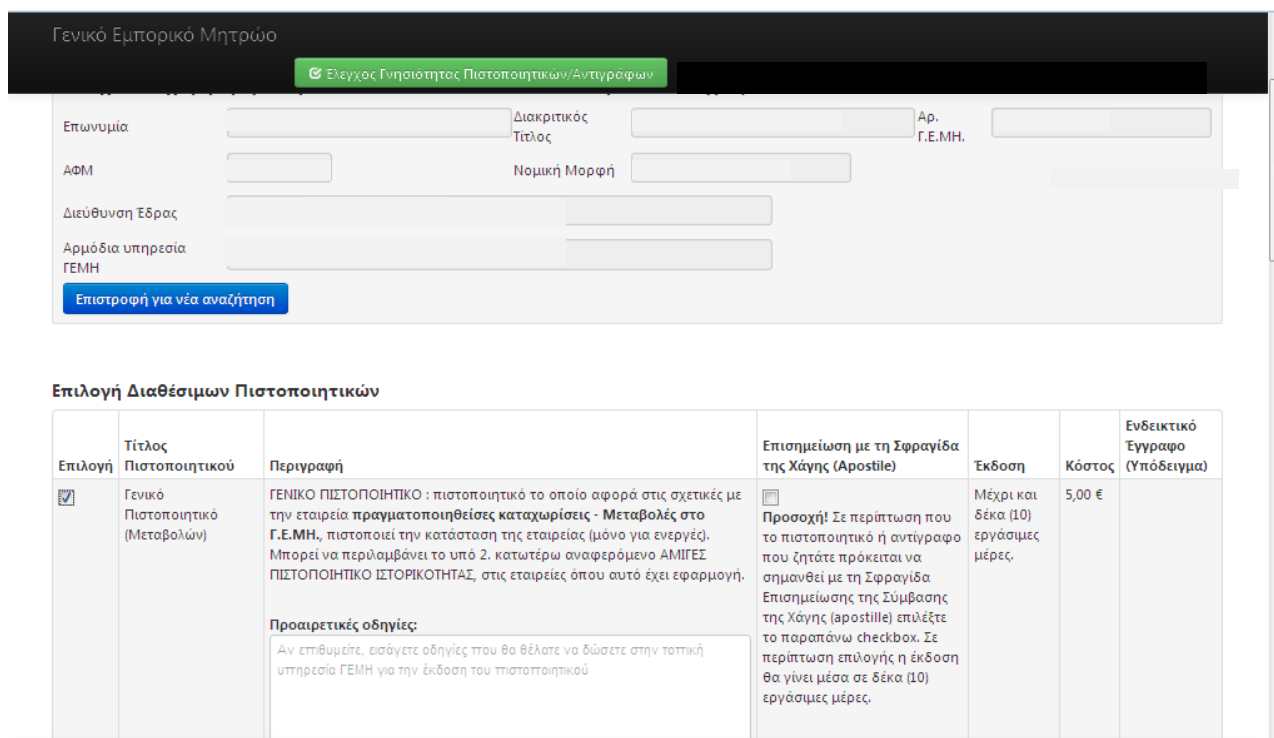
Γενικό Εμπορικό Μητρώο

Έλεγχος Γνησιότητας Πιστοποιητικών/Αντιγράφων

Επωνυμία

Διακριτικός Τίτλος

Αρ. Γ.Ε.ΜΗ.

ΑΦΜ

Νομική Μορφή

Διεύθυνση Έδρας

Αρμόδια υπηρεσία ΓΕΜΗ

Επιστροφή για νέα αναζήτηση

Επιλογή Διαθέσιμων Πιστοποιητικών

| Επιλογή | Τίτλος Πιστοποιητικού | Περιγραφή | Επισημείωση με τη Σφραγίδα της Χάγης (Apostile) | Έκδοση | Κόστος | Ενδεικτικό Έγγραφο (Υπόδειγμα) |
|---|---|---|---|---|---|---|
| ☑ | Γενικό Πιστοποιητικό (Μεταβολών) | ΓΕΝΙΚΟ ΠΙΣΤΟΠΟΙΗΤΙΚΟ : πιστοποιητικό το οποίο αφορά στις σχετικές με την εταιρεία **πραγματοποιηθείσες καταχωρίσεις - Μεταβολές στο Γ.Ε.ΜΗ.**, πιστοποιεί την κατάσταση της εταιρείας (μόνο για ενεργές). Μπορεί να περιλαμβάνει το υπό 2. κατωτέρω αναφερόμενο ΑΜΙΓΕΣ ΠΙΣΤΟΠΟΙΗΤΙΚΟ ΙΣΤΟΡΙΚΟΤΗΤΑΣ, στις εταιρείες όπου αυτό έχει εφαρμογή. **Προαιρετικές οδηγίες:** Αν επιθυμείτε, εισάγετε οδηγίες που θα θέλατε να δώσετε στην τοπική υπηρεσία ΓΕΜΗ για την έκδοση του πιστοποιητικού | ☐ **Προσοχή!** Σε περίπτωση που το πιστοποιητικό ή αντίγραφο που ζητάτε πρόκειται να σημανθεί με τη Σφραγίδα Επισημείωσης της Σύμβασης της Χάγης (apostille) επιλέξτε το παραπάνω checkbox. Σε περίπτωση επιλογής η έκδοση θα γίνει μέσα σε δέκα (10) εργάσιμες μέρες. | Μέχρι και δέκα (10) εργάσιμες μέρες. | 5,00 € | |